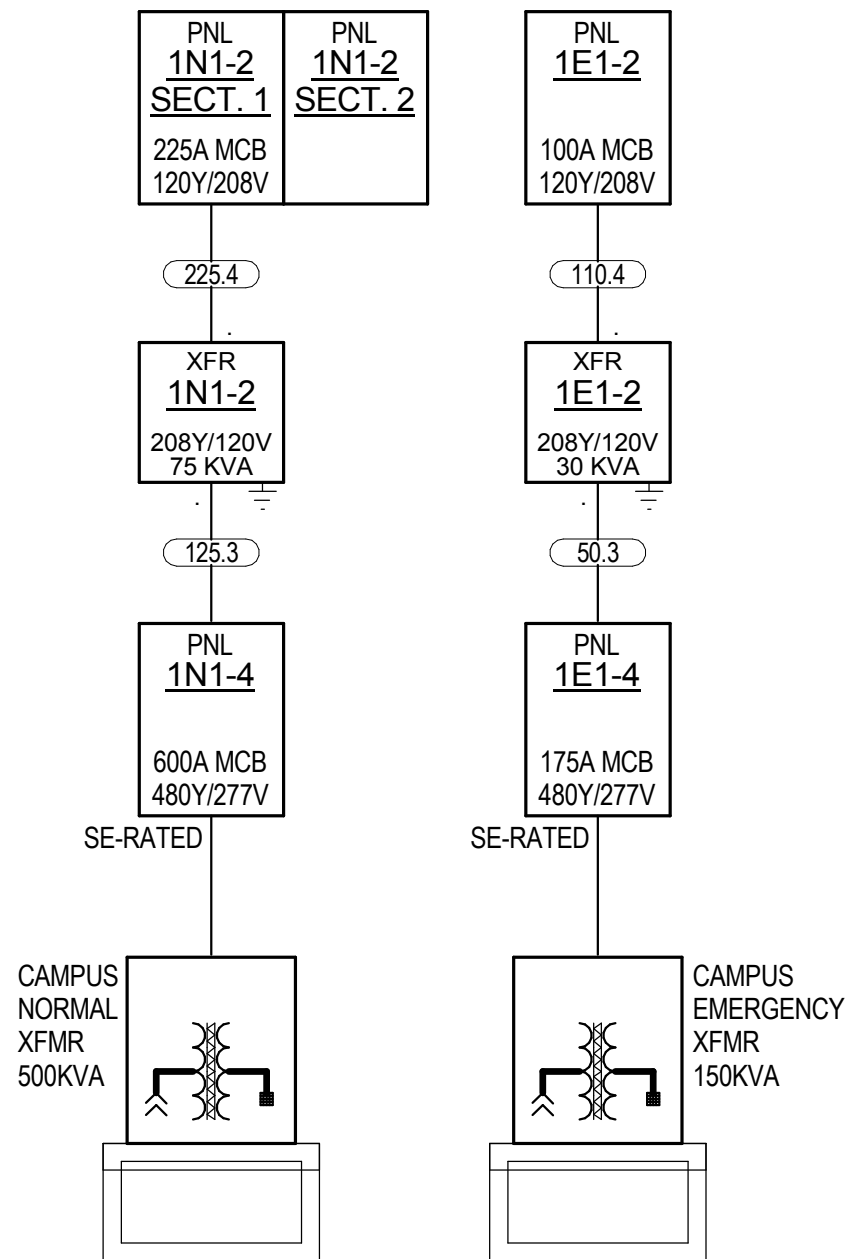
PNL
1N1-2
SECT. 1
225A MCB
120Y/208V

PNL
1N1-2
SECT. 2

PNL
1E1-2
100A MCB
120Y/208V

225.4

110.4

XFR
1N1-2
208Y/120V
75 KVA

XFR
1E1-2
208Y/120V
30 KVA

125.3

50.3

PNL
1N1-4
600A MCB
480Y/277V

PNL
1E1-4
175A MCB
480Y/277V

SE-RATED

SE-RATED

CAMPUS
NORMAL
XFMR
500KVA

CAMPUS
EMERGENCY
XFMR
150KVA